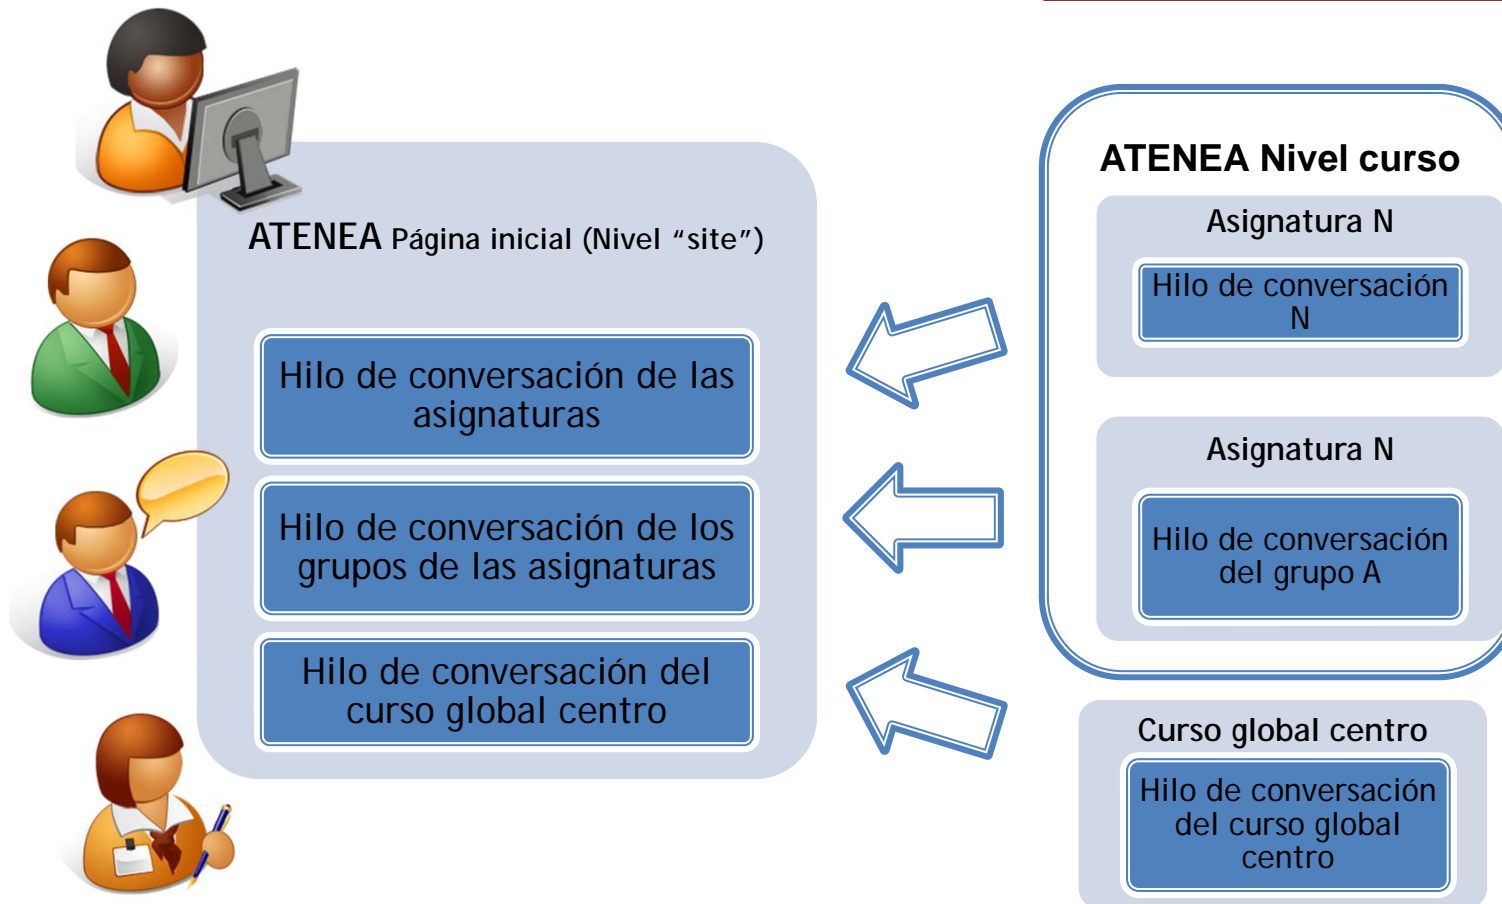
ATENEA Página inicial (Nivel “site”)

Hilo de conversación de las asignaturas

Hilo de conversación de los grupos de las asignaturas

Hilo de conversación del curso global centro

ATENEA Nivel curso

Asignatura N

Hilo de conversación N

Asignatura N

Hilo de conversación del grupo A

Curso global centro

Hilo de conversación del curso global centro